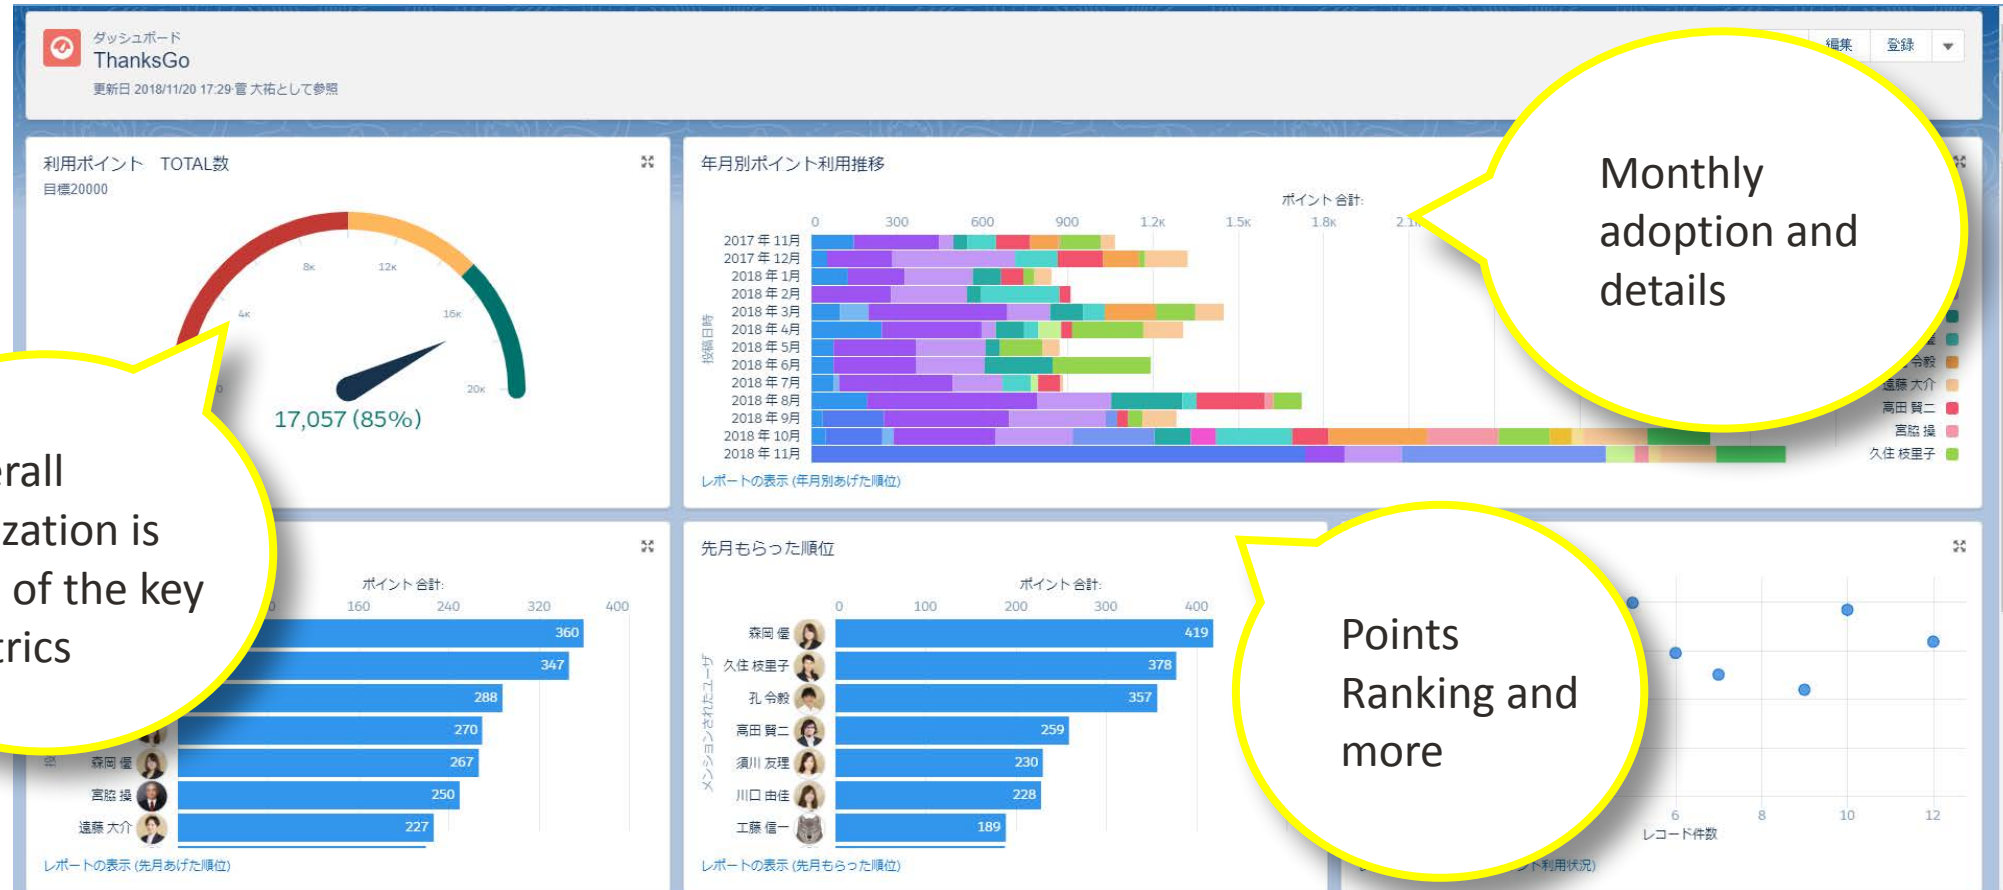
ダッシュボード
ThanksGo
更新日 2018/11/20 17:29 菅 大祐として参照

編集 登録

利用ポイント TOTAL数
目標20000

4K 8K 12K 16K 20K

17,057 (85%)

年月別ポイント利用推移

ポイント合計:

0 300 600 900 1.2K 1.5K 1.8K 2.1K

投稿日時

2017年11月
2017年12月
2018年1月
2018年2月
2018年3月
2018年4月
2018年5月
2018年6月
2018年7月
2018年8月
2018年9月
2018年10月
2018年11月

令毅
遠藤 大介
高田 賢二
宮脇 操
久住 枝里子

レポートの表示 (年月別あげた順位)

Monthly adoption and details

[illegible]rall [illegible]zation is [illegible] of the key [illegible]rics

ポイント合計:

160 240 320 400

360
347
288
270
267
250
227

森岡 優
宮脇 操
遠藤 大介

レポートの表示 (先月あげた順位)

先月もらった順位

ポイント合計:

0 100 200 300 400

メンションされたユーザ

森岡 優 419
久住 枝里子 378
孔 令毅 357
高田 賢二 259
須川 友理 230
川口 由佳 228
工藤 信一 189

レポートの表示 (先月もらった順位)

Points Ranking and more

6 8 10 12
レコード件数

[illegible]ド利用状況)